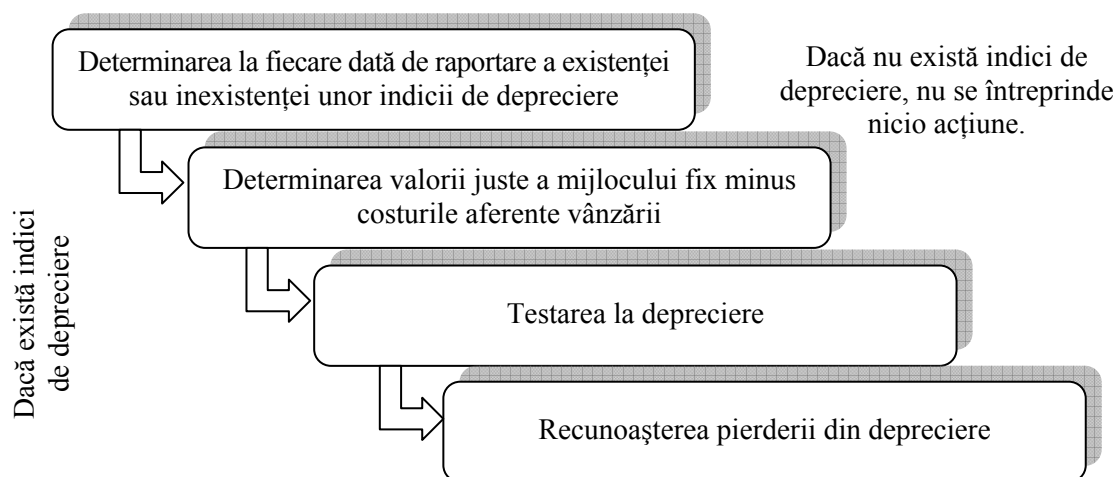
Determinarea la fiecare dată de raportare a existenţei sau inexistenţei unor indicii de depreciere

Dacă nu există indici de depreciere, nu se întreprinde nicio acţiune.

Dacă există indici de depreciere

Determinarea valorii juste a mijlocului fix minus costurile aferente vânzării

Testarea la depreciere

Recunoaşterea pierderii din depreciere